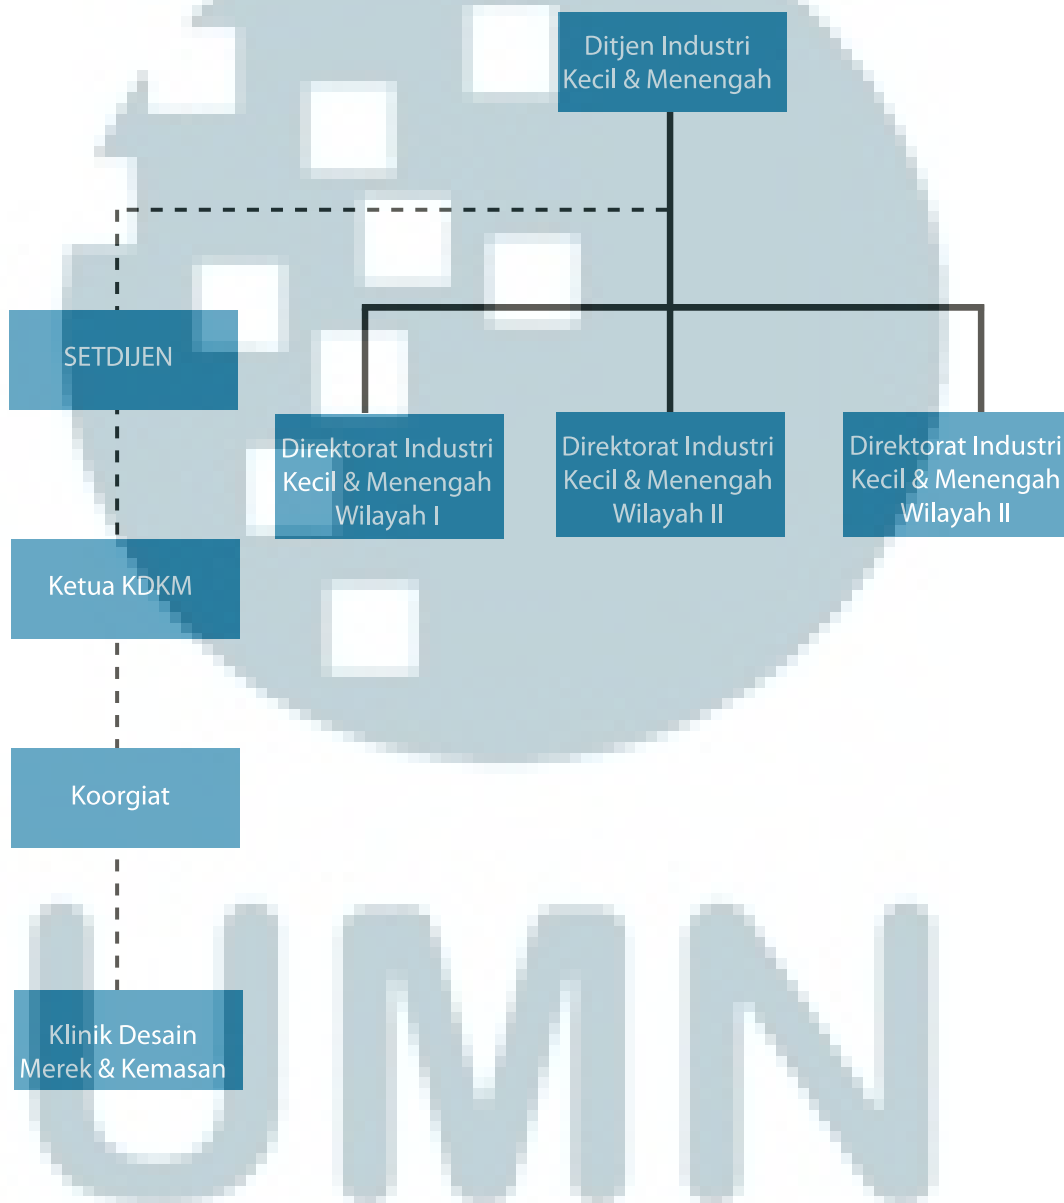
Ditjen Industri Kecil & Menengah

SETDIJEN

Direktorat Industri Kecil & Menengah Wilayah I

Direktorat Industri Kecil & Menengah Wilayah II

Direktorat Industri Kecil & Menengah Wilayah II

Ketua KDKM

Koorgiat

Klinik Desain Merek & Kemasan

UMN